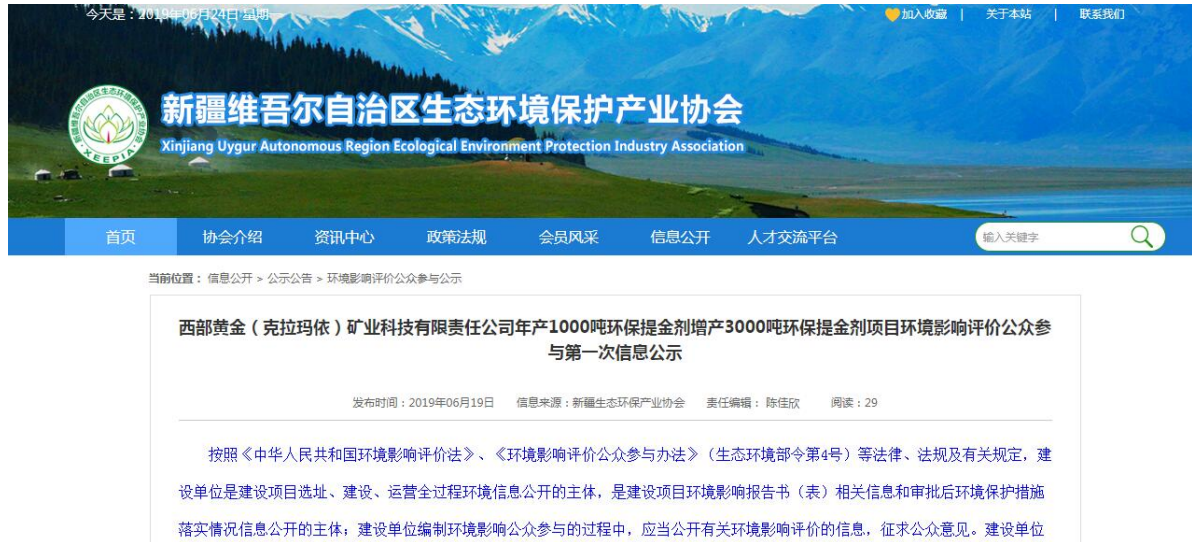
今天是：2019年06月24日 星期

加入收藏 | 关于本站 | 联系我们

XEEPIA

新疆维吾尔自治区生态环境保护产业协会
Xinjiang Uygur Autonomous Region Ecological Environment Protection Industry Association

首页 协会介绍 资讯中心 政策法规 会员风采 信息公开 人才交流平台

输入关键字

当前位置： 信息公开 > 公示公告 > 环境影响评价公众参与公示

西部黄金（克拉玛依）矿业科技有限责任公司年产1000吨环保提金剂增产3000吨环保提金剂项目环境影响评价公众参与第一次信息公示

发布时间：2019年06月19日 信息来源：新疆生态环保产业协会 责任编辑：陈佳欣 阅读：29

按照《中华人民共和国环境影响评价法》、《环境影响评价公众参与办法》（生态环境部令第4号）等法律、法规及有关规定，建设单位是建设项目选址、建设、运营全过程环境信息公开的主体，是建设项目环境影响报告书（表）相关信息和审批后环境保护措施落实情况信息公开的主体；建设单位编制环境影响公众参与的过程中，应当公开有关环境影响评价的信息，征求公众意见。建设单位